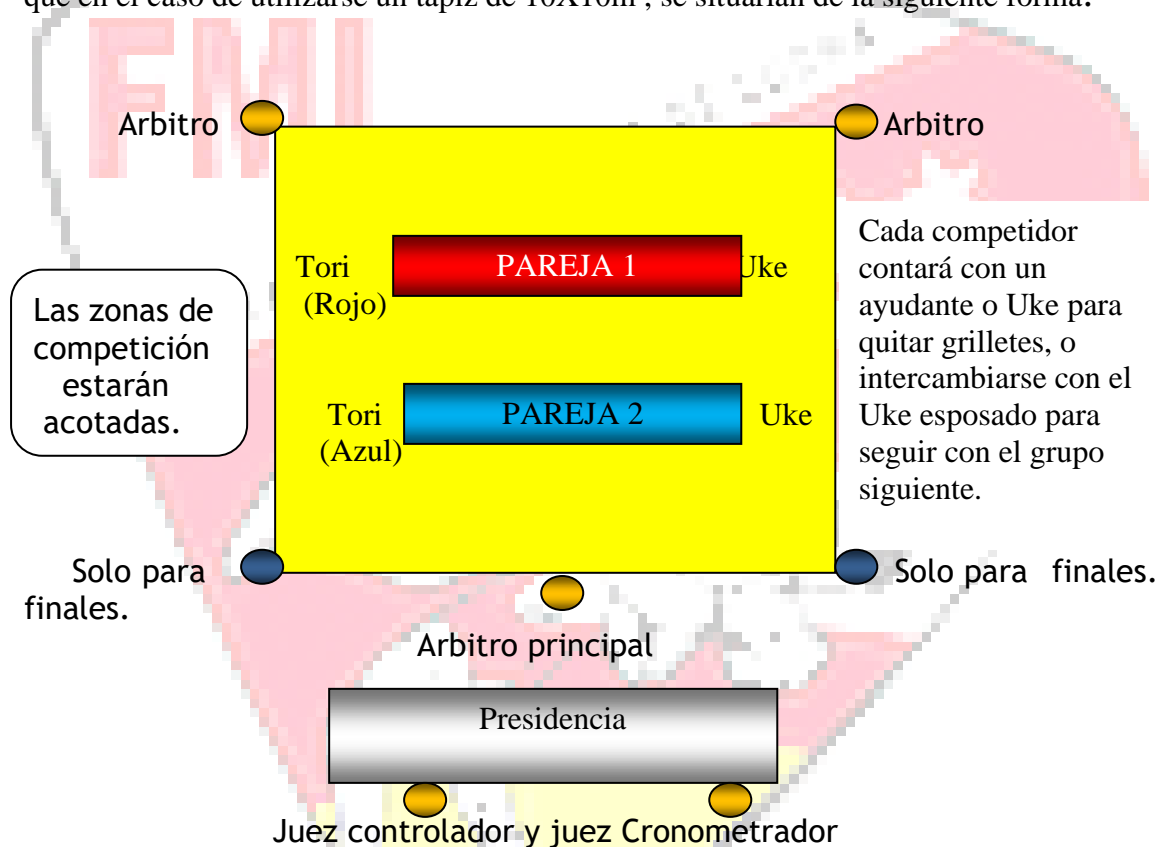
que en el caso de utilizarse un tapiz de 10X10m², se situarían de la siguiente forma.

FMI

Arbitro

Arbitro

Tori (Rojo)

PAREJA 1

Uke

Cada competidor contará con un ayudante o Uke para quitar grilletes, o intercambiarse con el Uke esposado para seguir con el grupo siguiente.

Las zonas de competición estarán acotadas.

Tori (Azul)

PAREJA 2

Uke

Solo para finales.

Solo para finales.

Arbitro principal

Presidencia

Juez controlador y juez Cronometrador